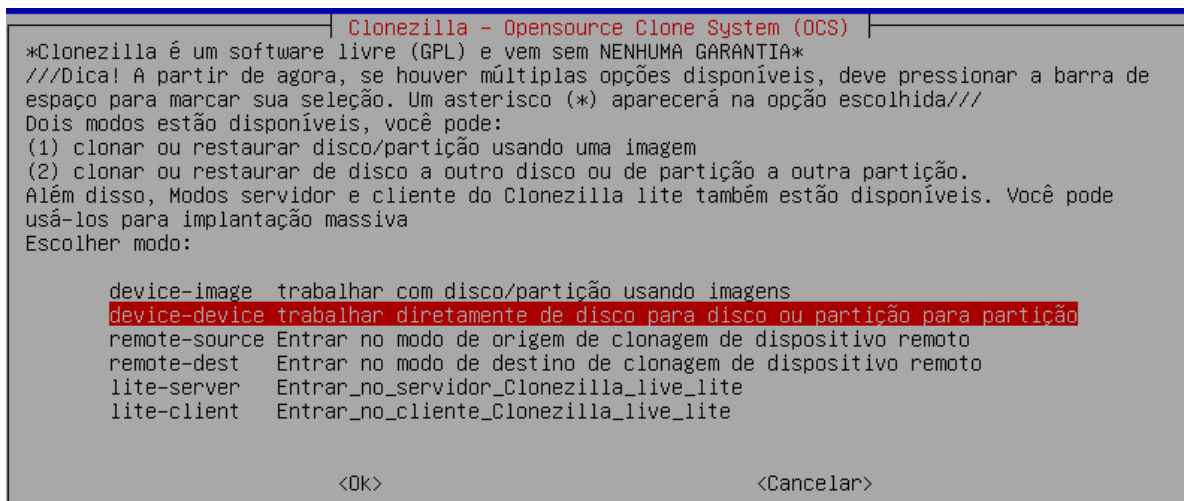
Clonezilla - Opensource Clone System (OCS)

*Clonezilla é um software livre (GPL) e vem sem NENHUMA GARANTIA*
///Dica! A partir de agora, se houver múltiplas opções disponíveis, deve pressionar a barra de espaço para marcar sua seleção. Um asterisco (*) aparecerá na opção escolhida///
Dois modos estão disponíveis, você pode:
(1) clonar ou restaurar disco/partição usando uma imagem
(2) clonar ou restaurar de disco a outro disco ou de partição a outra partição.
Além disso, Modos servidor e cliente do Clonezilla lite também estão disponíveis. Você pode usá-los para implantação massiva
Escolher modo:

device-image trabalhar com disco/partição usando imagens
device-device trabalhar diretamente de disco para disco ou partição para partição
remote-source Entrar no modo de origem de clonagem de dispositivo remoto
remote-dest Entrar no modo de destino de clonagem de dispositivo remoto
lite-server Entrar_no_servidor_Clonezilla_live_lite
lite-client Entrar_no_cliente_Clonezilla_live_lite

<Ok> <Cancelar>